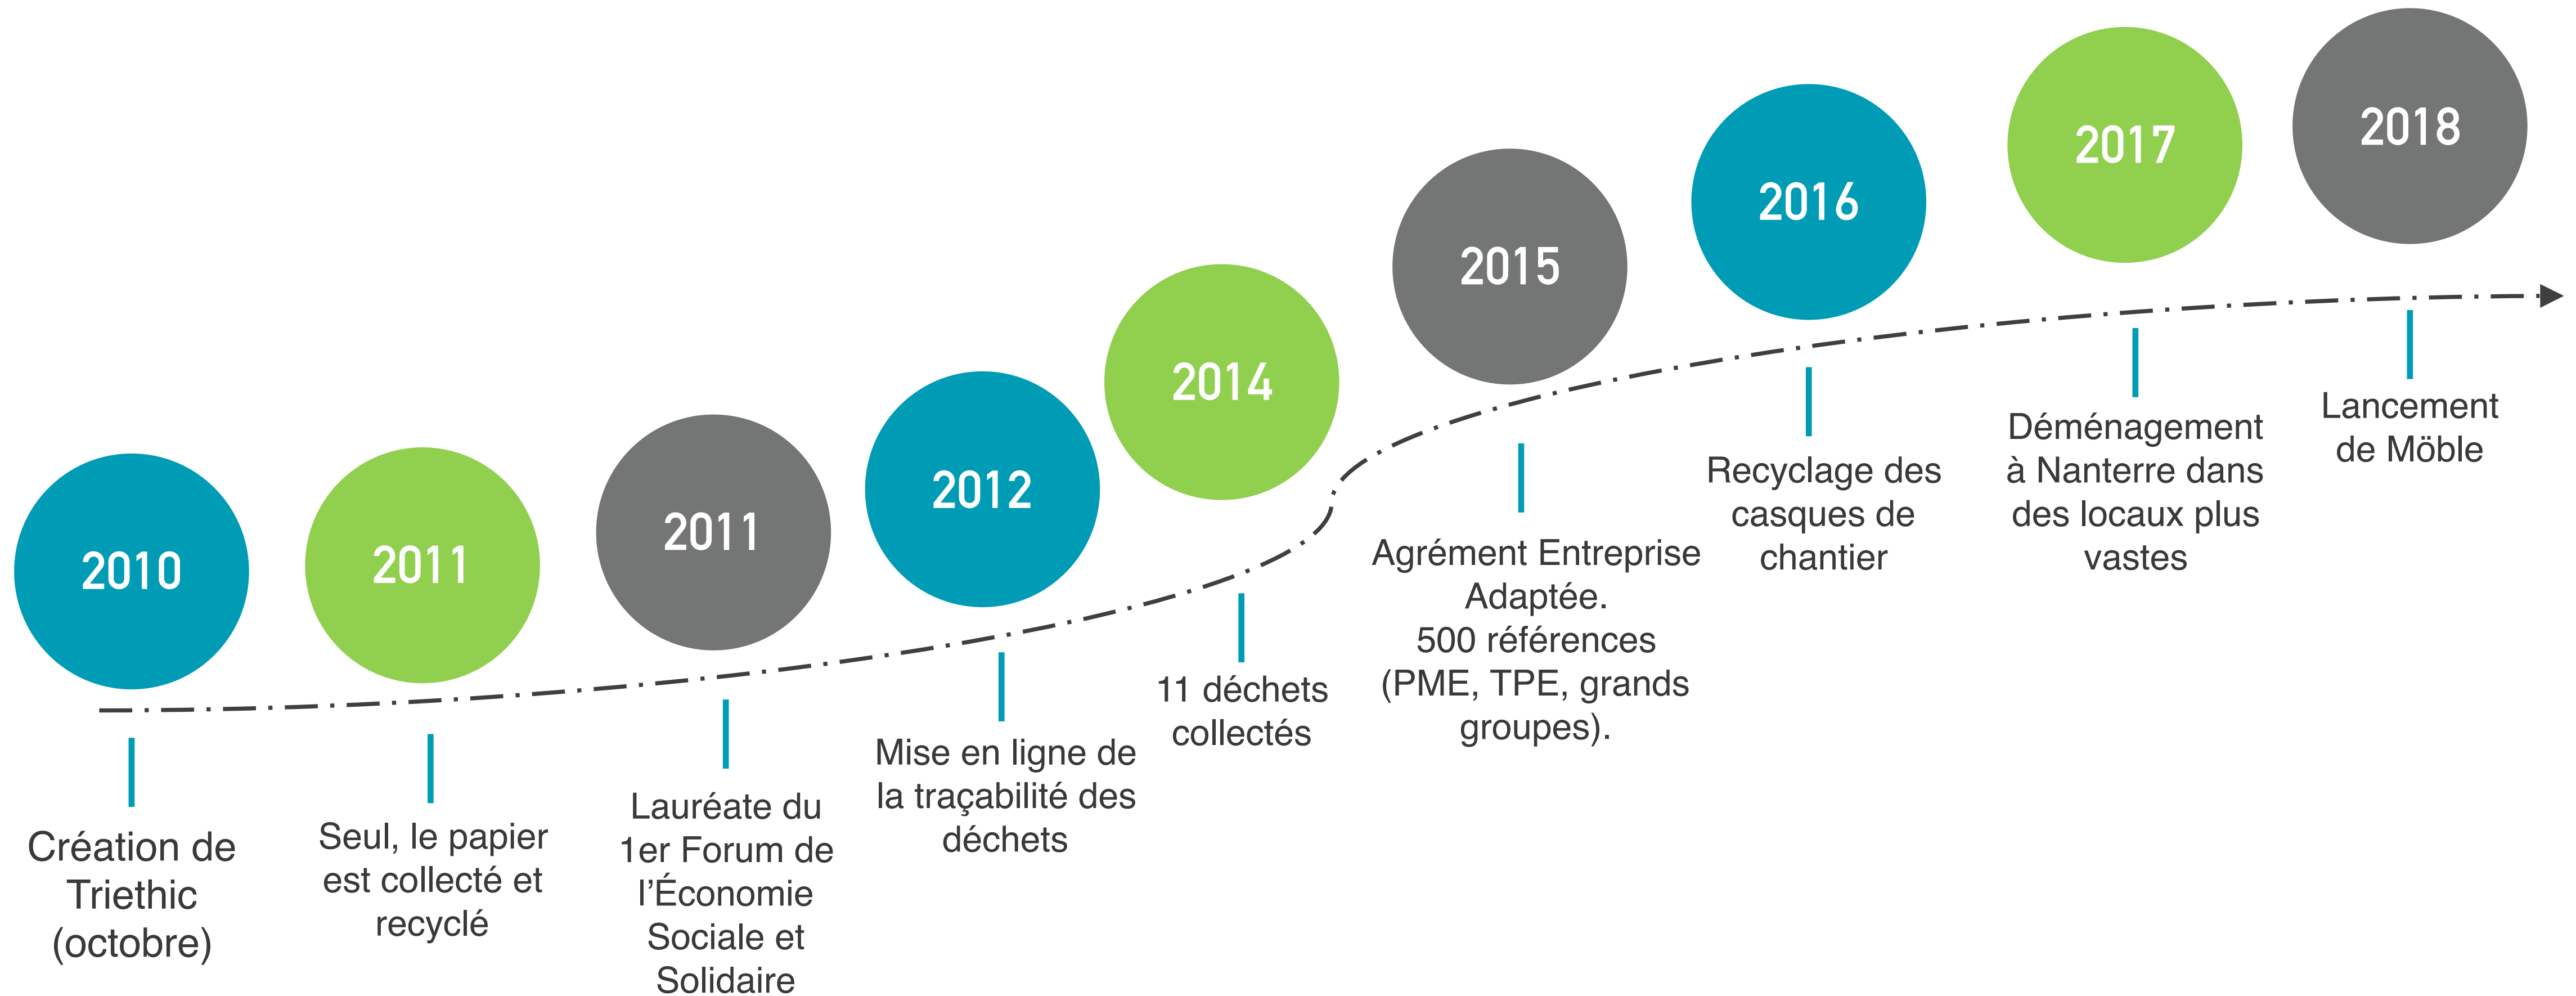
2010

Création de Triethic (octobre)

2011

Seul, le papier est collecté et recyclé

2011

Lauréate du 1er Forum de l'Économie Sociale et Solidaire

2012

Mise en ligne de la traçabilité des déchets

2014

11 déchets collectés

2015

Agrément Entreprise Adaptée. 500 références (PME, TPE, grands groupes).

2016

Recyclage des casques de chantier

2017

Déménagement à Nanterre dans des locaux plus vastes

2018

Lancement de Möble